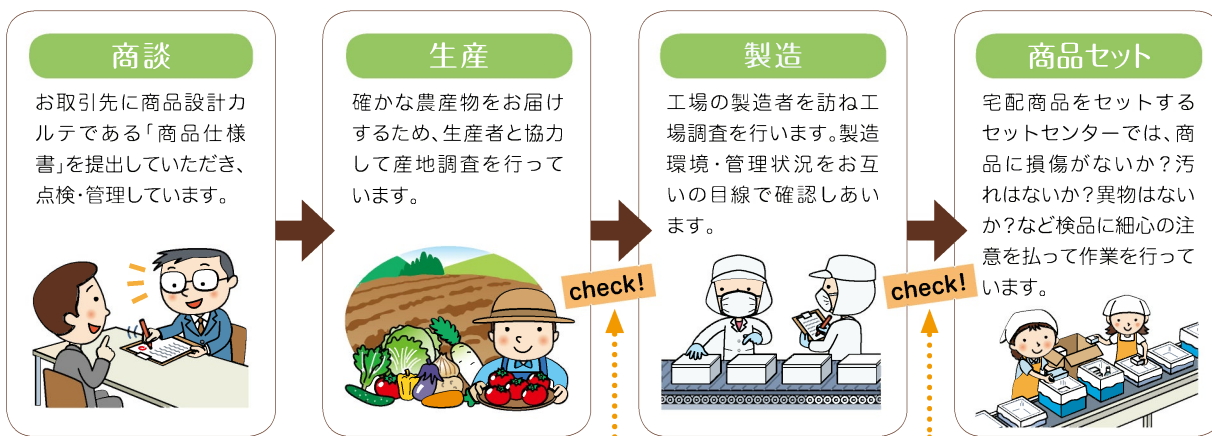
商談

お取引先に商品設計カルテである「商品仕様書」を提出していただき、点検・管理しています。

生産

確かな農産物をお届けするため、生産者と協力して産地調査を行っています。

check!

製造

工場の製造者を訪ね工場調査を行います。製造環境・管理状況をお互いの目線で確認しあいます。

check!

商品セット

宅配商品をセットするセットセンターでは、商品に損傷がないか？汚れはないか？異物はないか？など検品に細心の注意を払って作業を行っています。